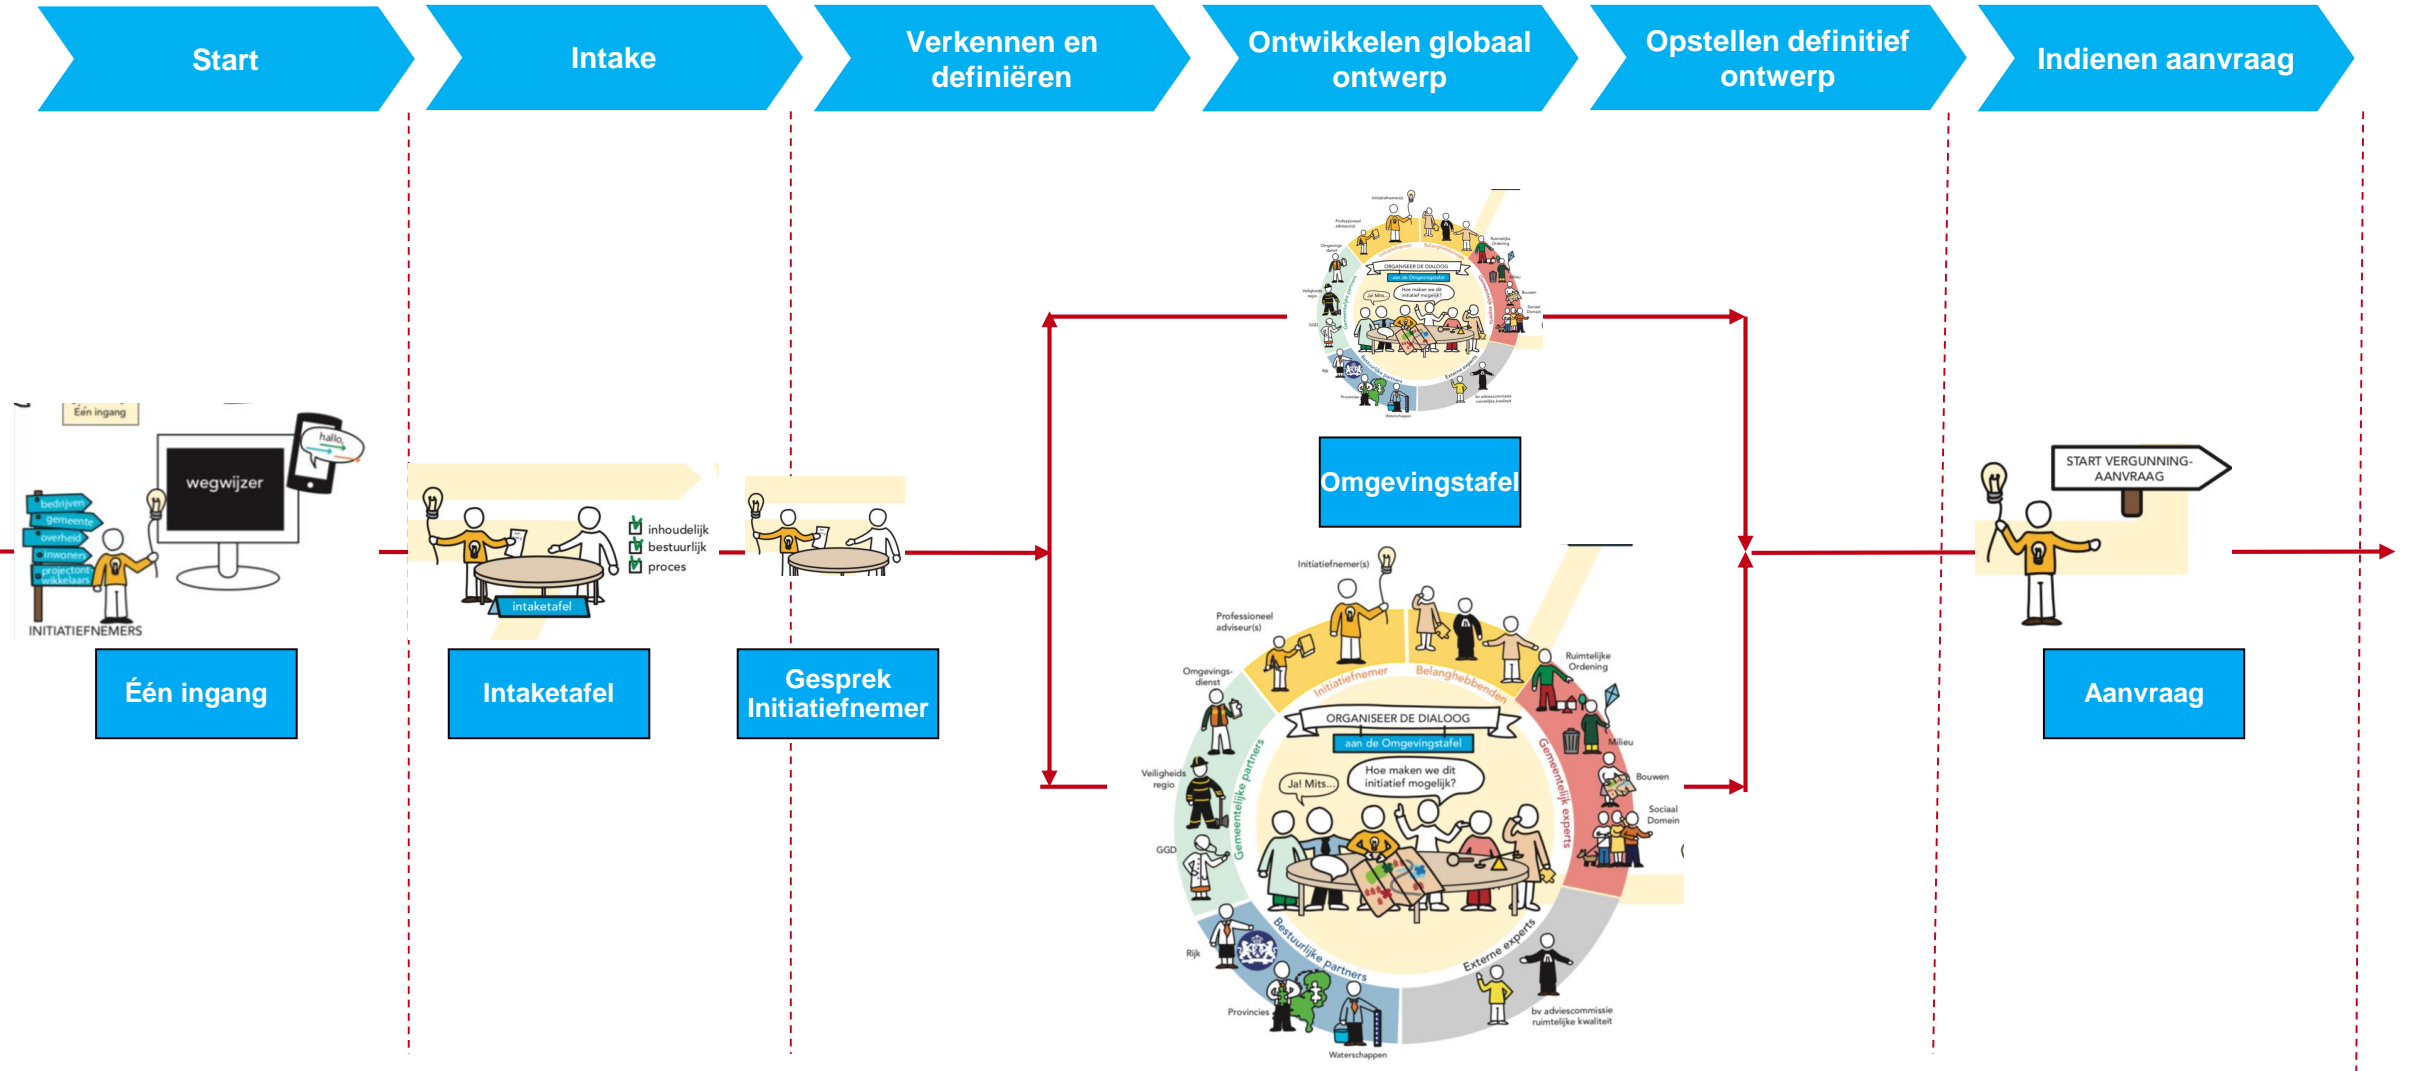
Start

Intake

Verkennen en definiëren

Ontwikkelen globaal ontwerp

Opstellen definitief ontwerp

Indienen aanvraag

Eén ingang

wegwijzer

hallo

bedrijven

gemeente

overheid

inwoners

projectontwikkelaars

INITIATIEFNEMERS

Eén ingang

inhoudelijk

bestuurlijk

proces

intaketafel

Intaketafel

Gesprek Initiatiefnemer

Omgevingstafel

Initiatiefnemer(s)

Professioneel adviseur(s)

Omgevingsdienst

Veiligheidsregio

GGD

Rijk

Provincies

Waterschappen

Ruimtelijke Ordening

Milieu

Bouwen

Sociaal Domein

bv adviescommissie ruimtelijke kwaliteit

Initiatiefnemer

Belanghebbenden

Gemeentelijke partners

Gemeentelijk experts

Bestuurlijke partners

Externe experts

ORGANISEER DE DIALOOG

aan de Omgevingstafel

Ja! Mits...

Hoe maken we dit initiatief mogelijk?

START VERGUNNING-AANVRAAG

Aanvraag